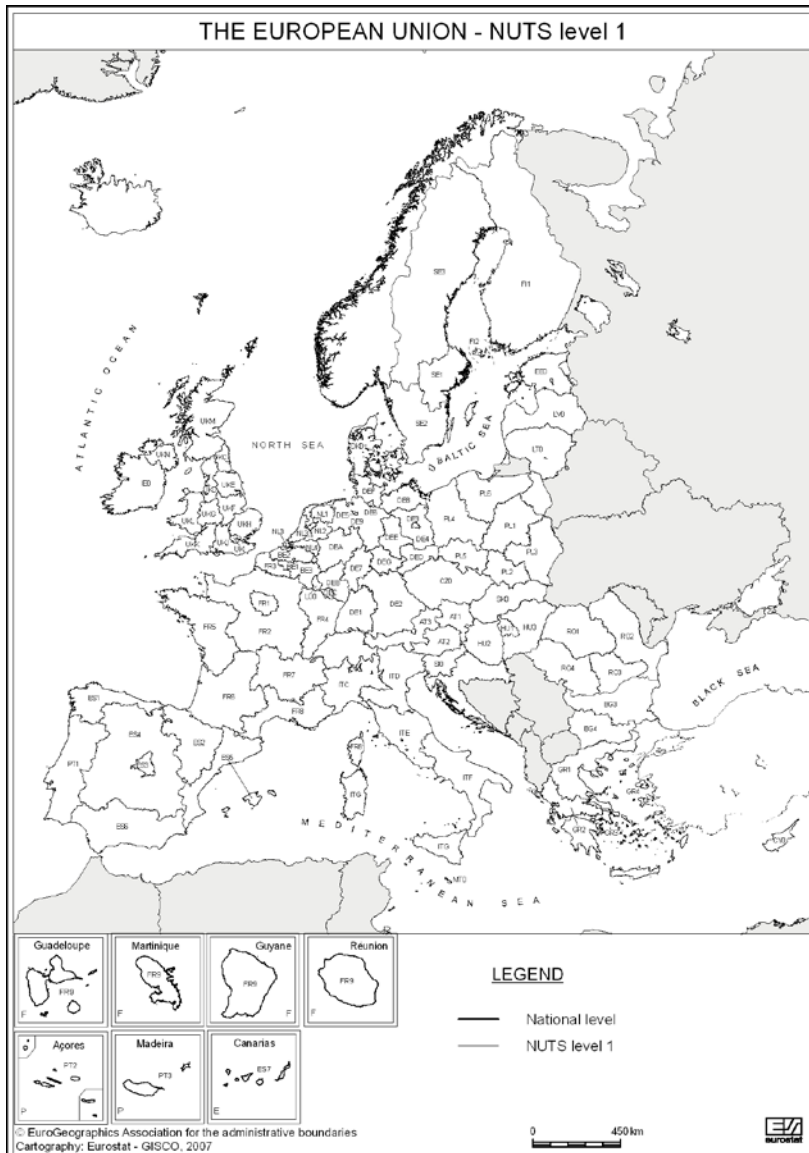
THE EUROPEAN UNION - NUTS level 1

ATLANTIC OCEAN

NORTH SEA

BALTIC SEA

BLACK SEA

MEDITERRANEAN SEA

SE3

FI1

FI2

SE1

SE2

EE0

LV0

LT0

UKM

UKN

IE0

UKC

UKE

UKD

UKF

UKL

UKG

UKH

UKK

UKJ

UKI

NL1

NL3

NL2

NL4

BE2

BE1

BE3

FR3

FR2

FR1

FR5

FR4

FR6

FR7

FR8

LU0

DEF

DE9

DE8

DE3

DE4

DEE

DED

DEA

DEB

DE7

DEC

DE1

DE2

DEG

DK0

PL6

PL4

PL1

PL5

PL3

PL2

CZ0

SK0

AT1

AT3

AT2

SI0

HU1

HU2

HU3

RO1

RO2

RO4

RO3

BG3

BG4

ITC

ITD

ITE

ITF

ITG

ITB

MT0

ES1

ES4

ES3

ES2

ES5

ES6

PT1

GR1

GR2

GR3

GR4

CY0

Guadeloupe

FR9

F

Martinique

FR9

F

Guyane

FR9

F

Réunion

FR9

F

Açores

PT2

P

Madeira

PT3

P

Canarias

ES7

E

LEGEND

National level

NUTS level 1

0

450 km

© EuroGeographics Association for the administrative boundaries
Cartography: Eurostat - GISCO, 2007

eurostat